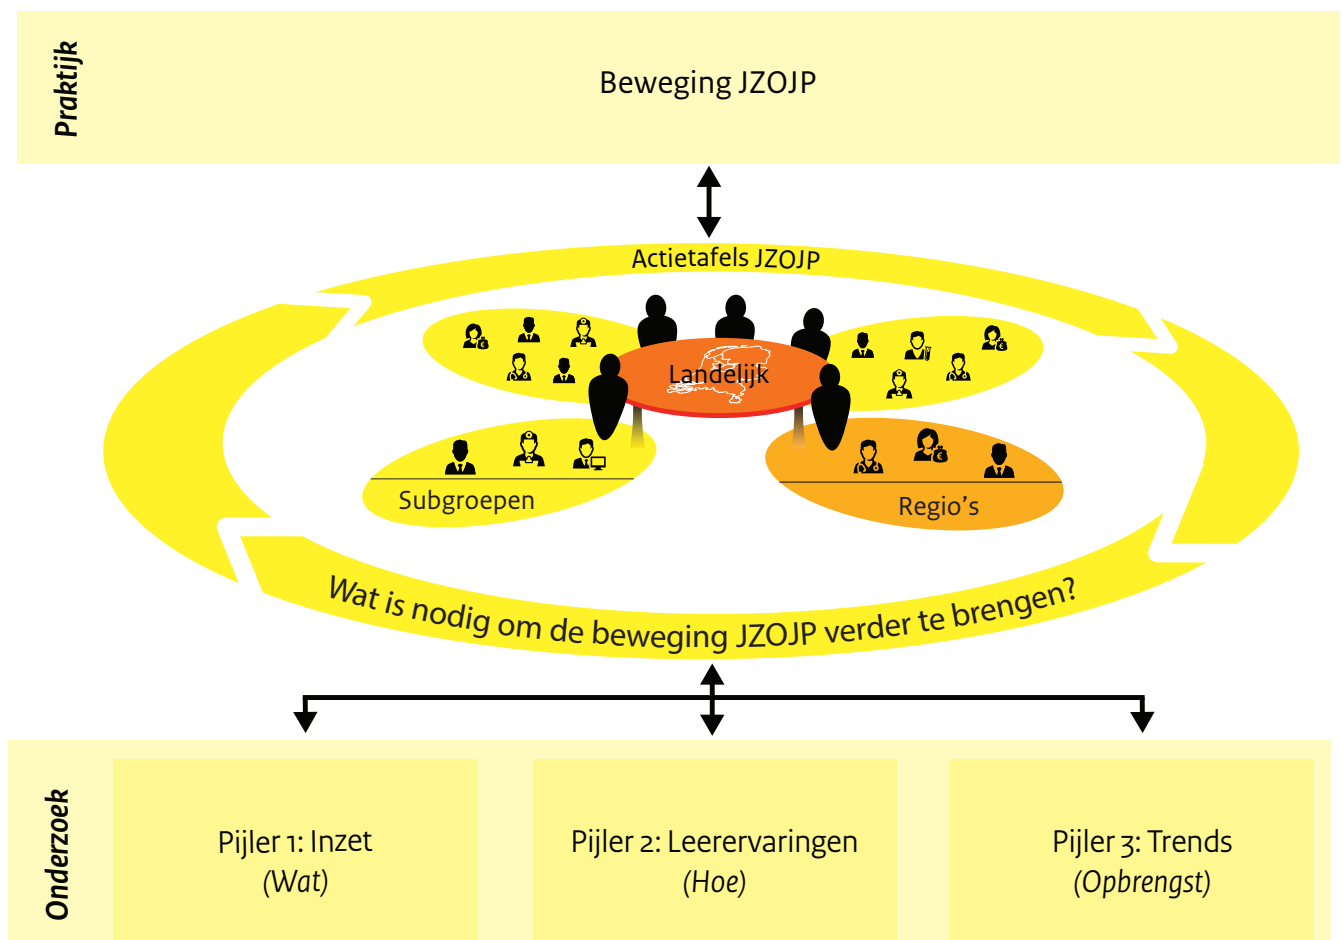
Praktijk

Beweging JZOJP

Actietafels JZOJP

Landelijk

Subgroepen

Regio’s

Wat is nodig om de beweging JZOJP verder te brengen?

Onderzoek

Pijler 1: Inzet
(Wat)

Pijler 2: Leerervaringen
(Hoe)

Pijler 3: Trends
(Opbrengst)